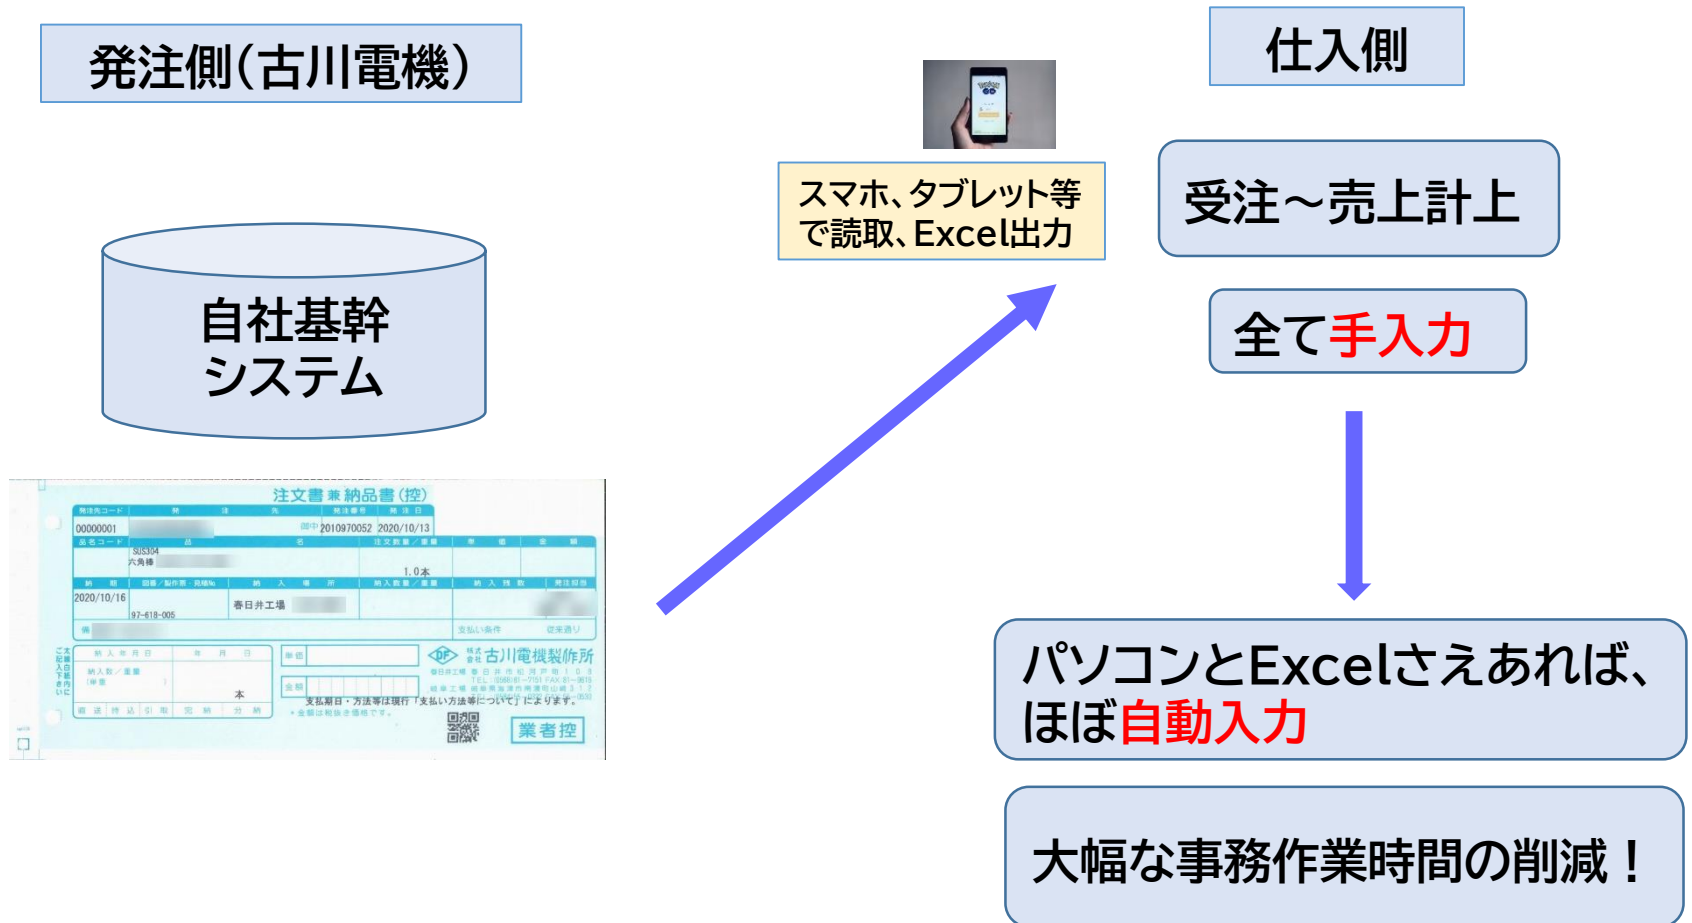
発注側(古川電機)

自社基幹システム

注文書 兼 納品書(控)

00000001

2010970052 2020/10/13

SUS304
六角棒

1.0本

2020/10/16

春日井工場

97-618-005

支払い条件

従来通り

古川電機製作所

本

支払期日・方法等は現行「支払い方法等について」によります。

業者控

スマホ、タブレット等で読取、Excel出力

仕入側

受注～売上計上

全て手入力

パソコンとExcelさえあれば、ほぼ自動入力

大幅な事務作業時間の削減！